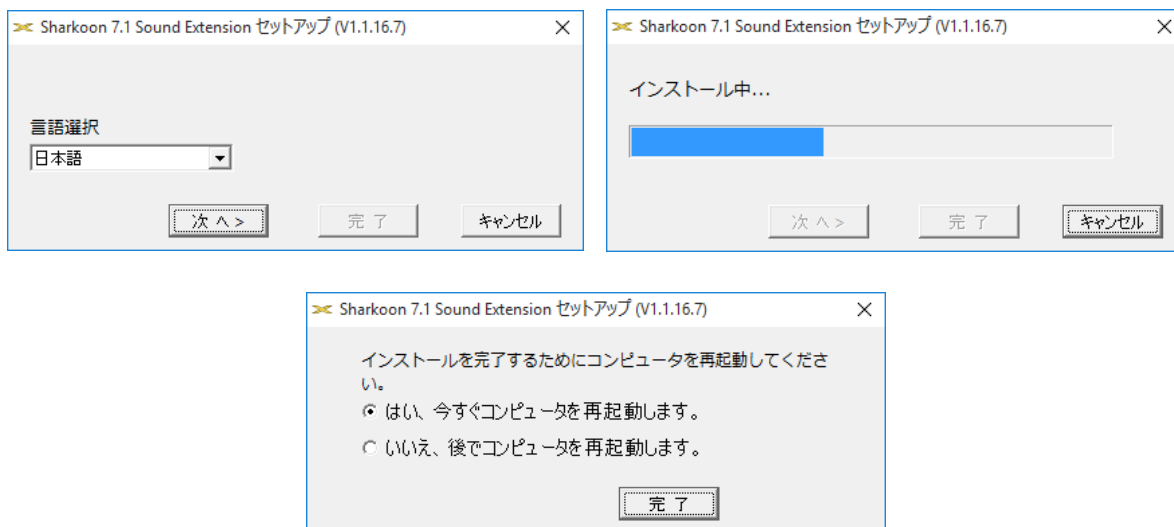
Sharkoon 7.1 Sound Extension セットアップ (V1.1.16.7)

言語選択

日本語

次へ >

完了

キャンセル

Sharkoon 7.1 Sound Extension セットアップ (V1.1.16.7)

インストール中...

次へ >

完了

キャンセル

Sharkoon 7.1 Sound Extension セットアップ (V1.1.16.7)

インストールを完了するためにコンピュータを再起動してください。

はい、今すぐコンピュータを再起動します。

いいえ、後でコンピュータを再起動します。

完了